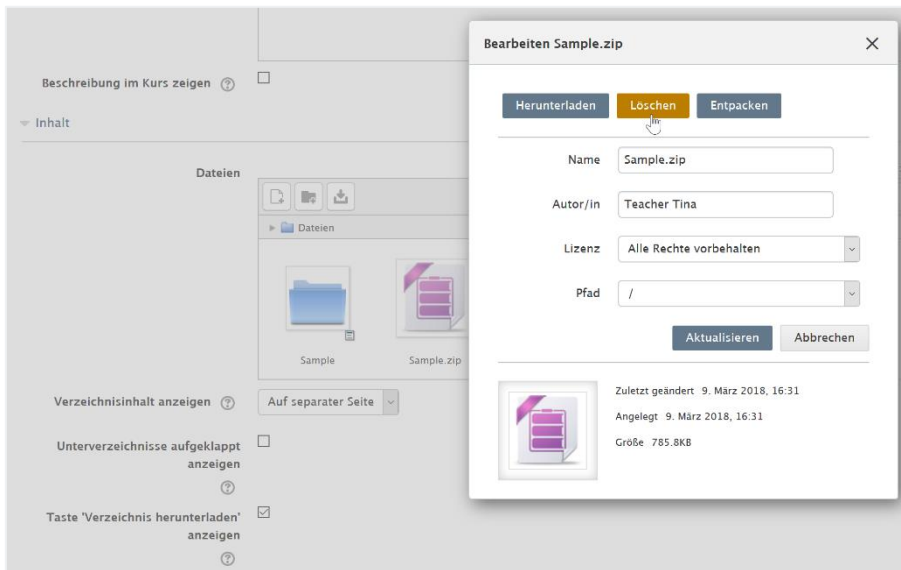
Beschreibung im Kurs zeigen

Inhalt

Dateien

Dateien

Sample

Sample.zip

Verzeichnisinhalt anzeigen

Auf separater Seite

Unterverzeichnisse aufgeklappt anzeigen

Taste 'Verzeichnis herunterladen' anzeigen

Bearbeiten Sample.zip

×

Herunterladen

Löschen

Entpacken

Name Sample.zip

Autor/in Teacher Tina

Lizenz Alle Rechte vorbehalten

Pfad /

Aktualisieren

Abbrechen

Zuletzt geändert 9. März 2018, 16:31

Angelegt 9. März 2018, 16:31

Größe 785.8KB